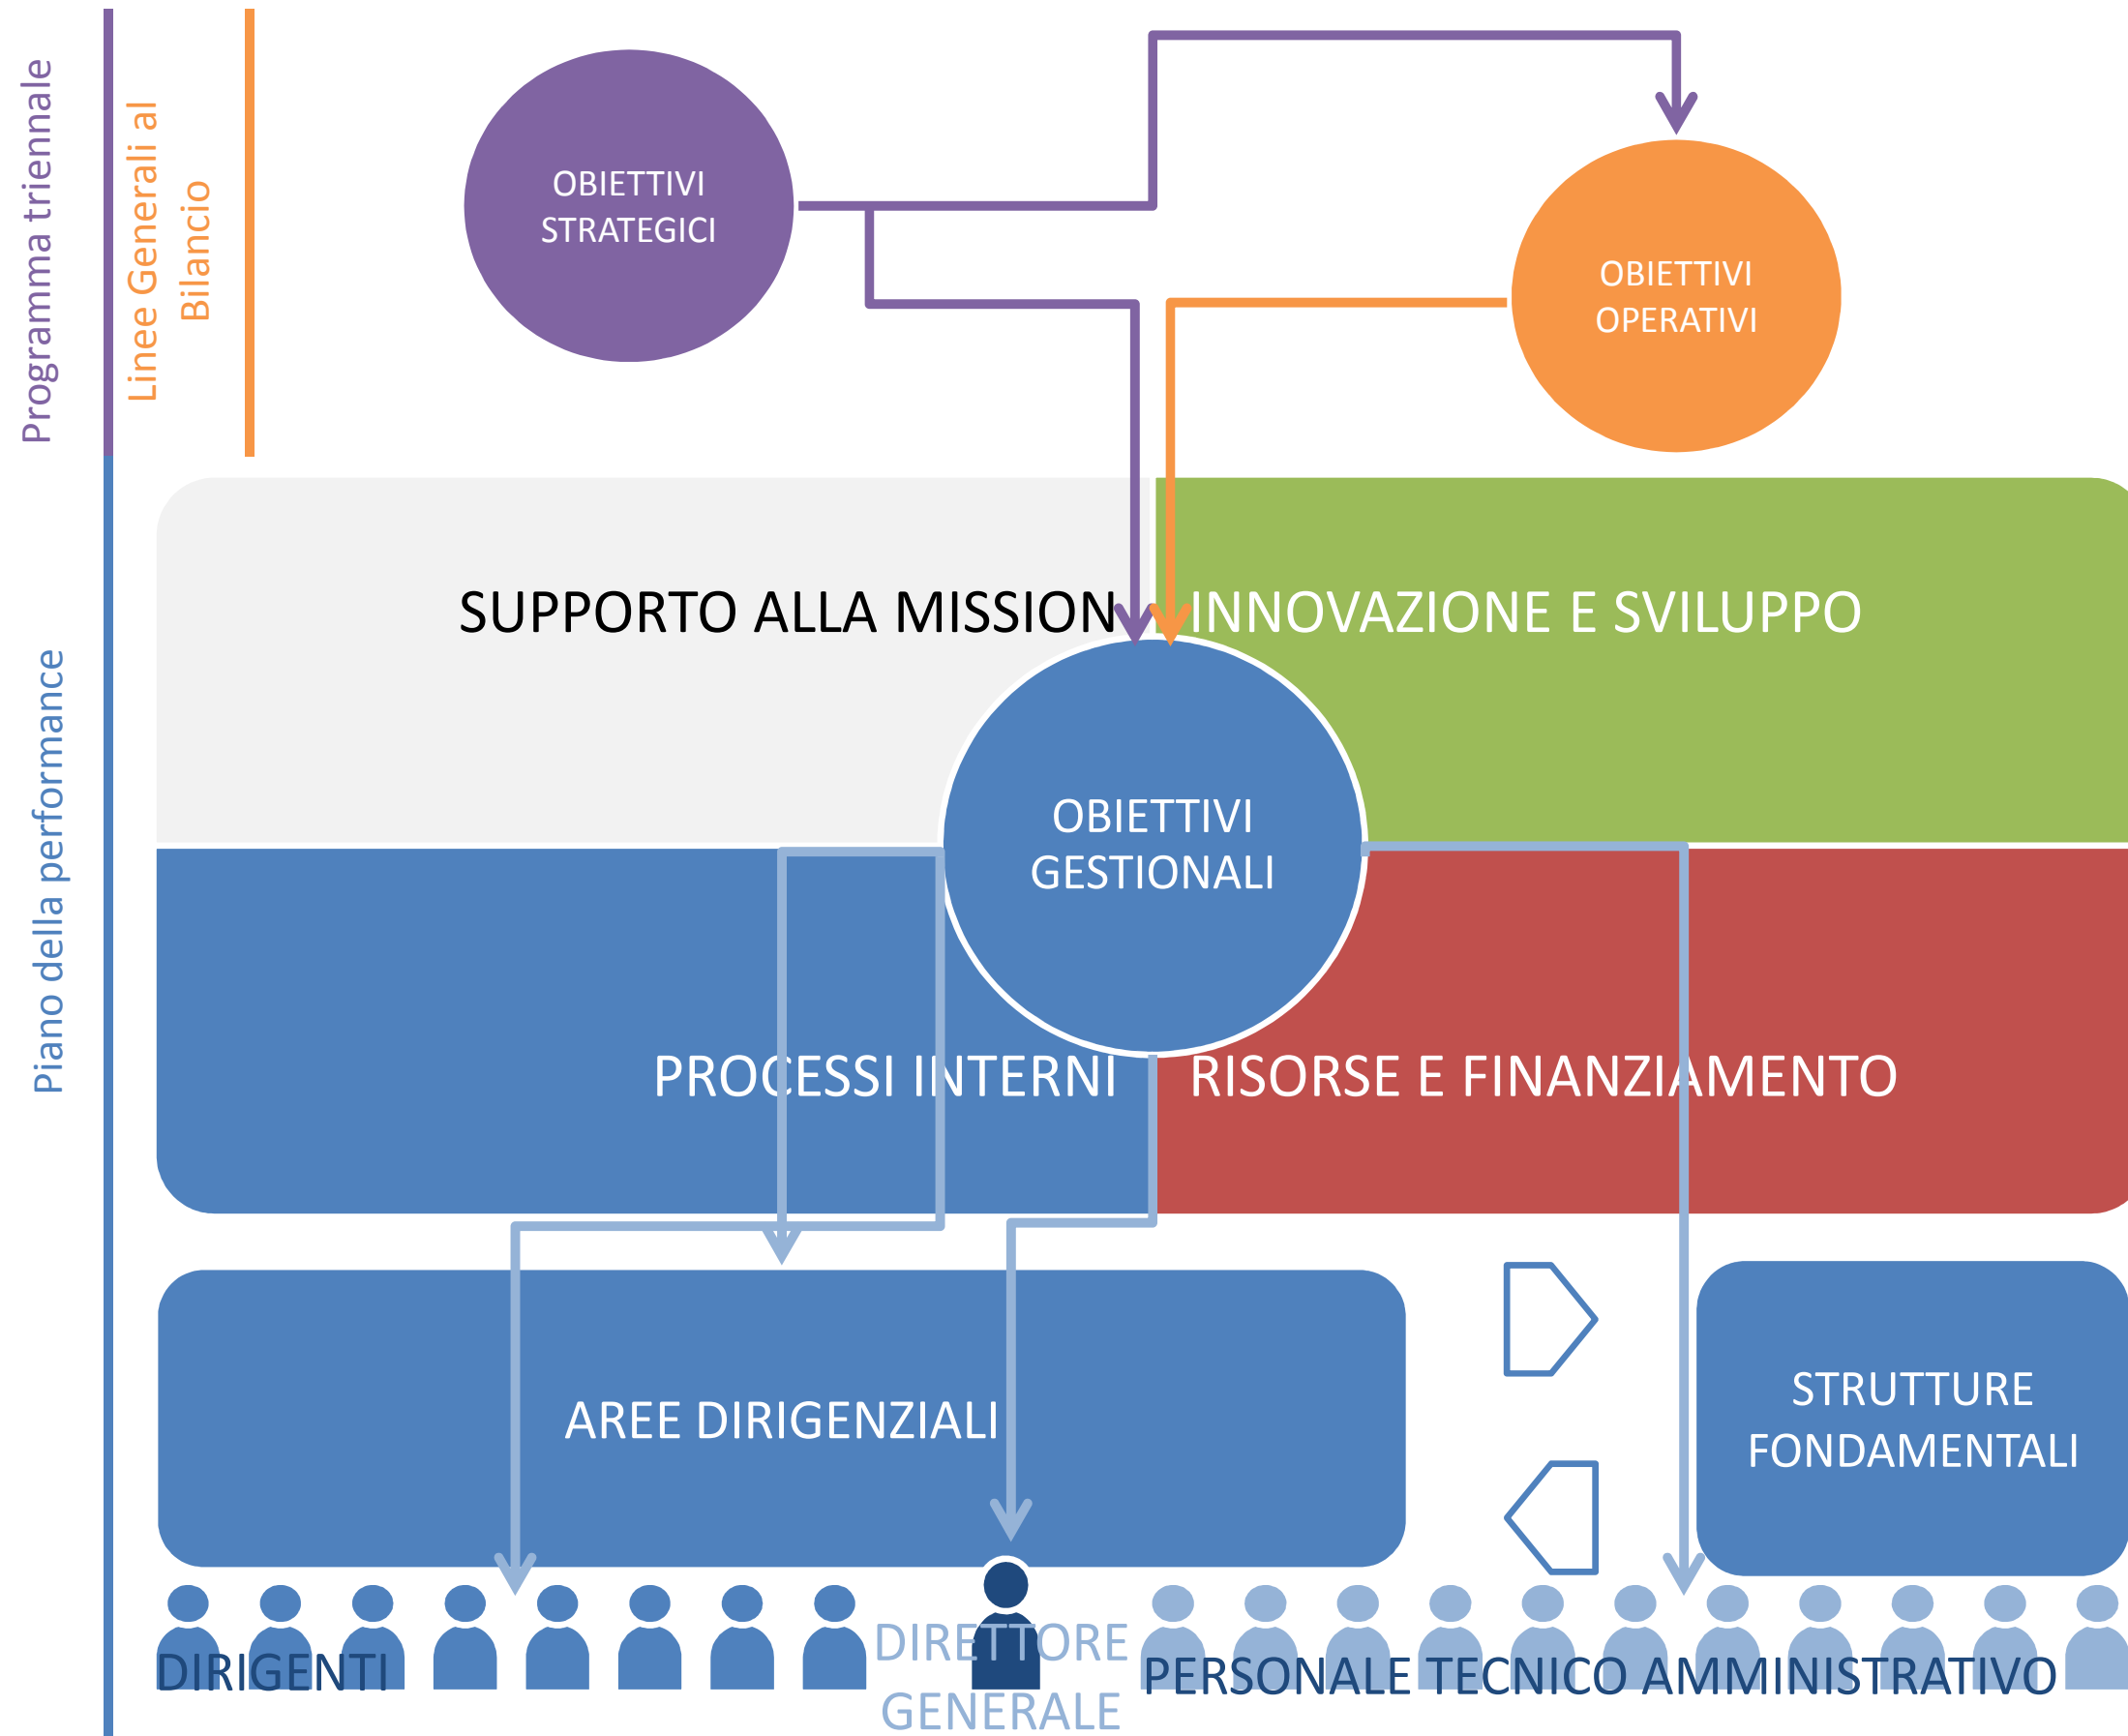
Programma triennale

Linee Generali al Bilancio

OBIETTIVI STRATEGICI

OBIETTIVI OPERATIVI

Piano della performance

SUPPORTO ALLA MISSION

INNOVAZIONE E SVILUPPO

OBIETTIVI GESTIONALI

PROCESSI INTERNI

RISORSE E FINANZIAMENTO

AREE DIRIGENZIALI

STRUTTURE FONDAMENTALI

DIRIGENTI

DIRETTORE GENERALE

PERSONALE TECNICO AMMINISTRATIVO